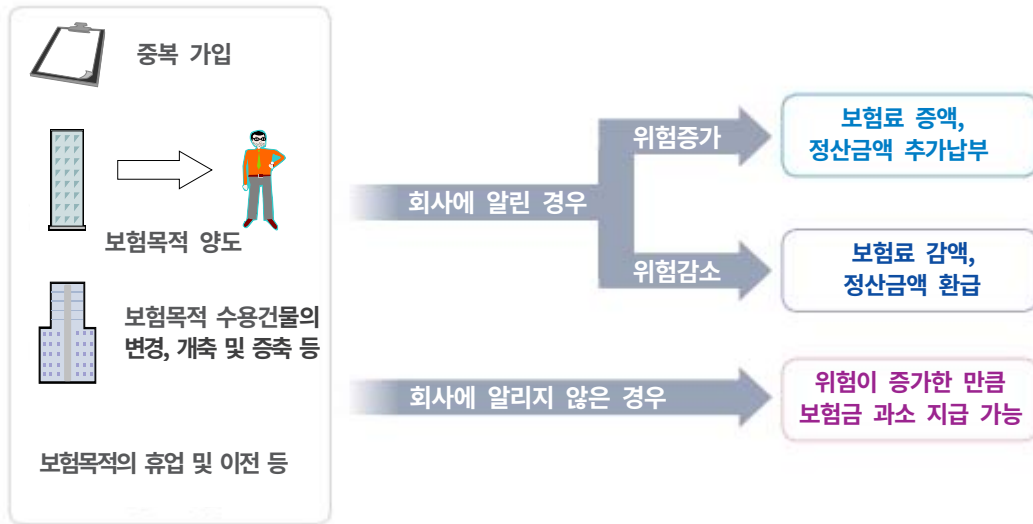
중복 가입

보험목적 양도

보험목적 수용건물의 변경, 개축 및 증축 등

보험목적의 휴업 및 이전 등

회사에 알린 경우

위험증가

보험료 증액, 정산금액 추가납부

위험감소

보험료 감액, 정산금액 환급

회사에 알리지 않은 경우

위험이 증가한 만큼 보험금 과소 지급 가능